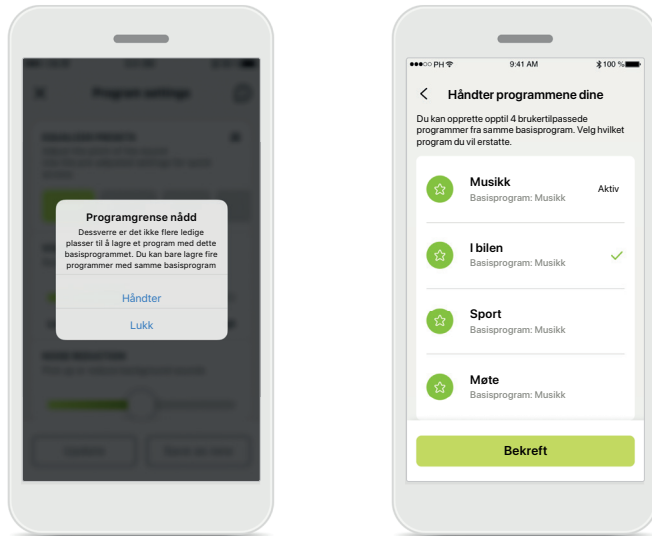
Programgrense nådd

Dessverre er det ikke flere ledige plasser til å lagre et program med dette basisprogrammet. Du kan bare lagre fire programmer med samme basisprogram

Håndter

Lukk

●●●○○ PH 9:41 AM 100 %

Håndter programmene dine

Du kan opprette opptil 4 brukertilpassede programmer fra samme basisprogram. Velg hvilket program du vil erstatte.

Musikk
Basisprogram: Musikk
Aktiv

I bilen
Basisprogram: Musikk

Sport
Basisprogram: Musikk

Møte
Basisprogram: Musikk

Bekreft